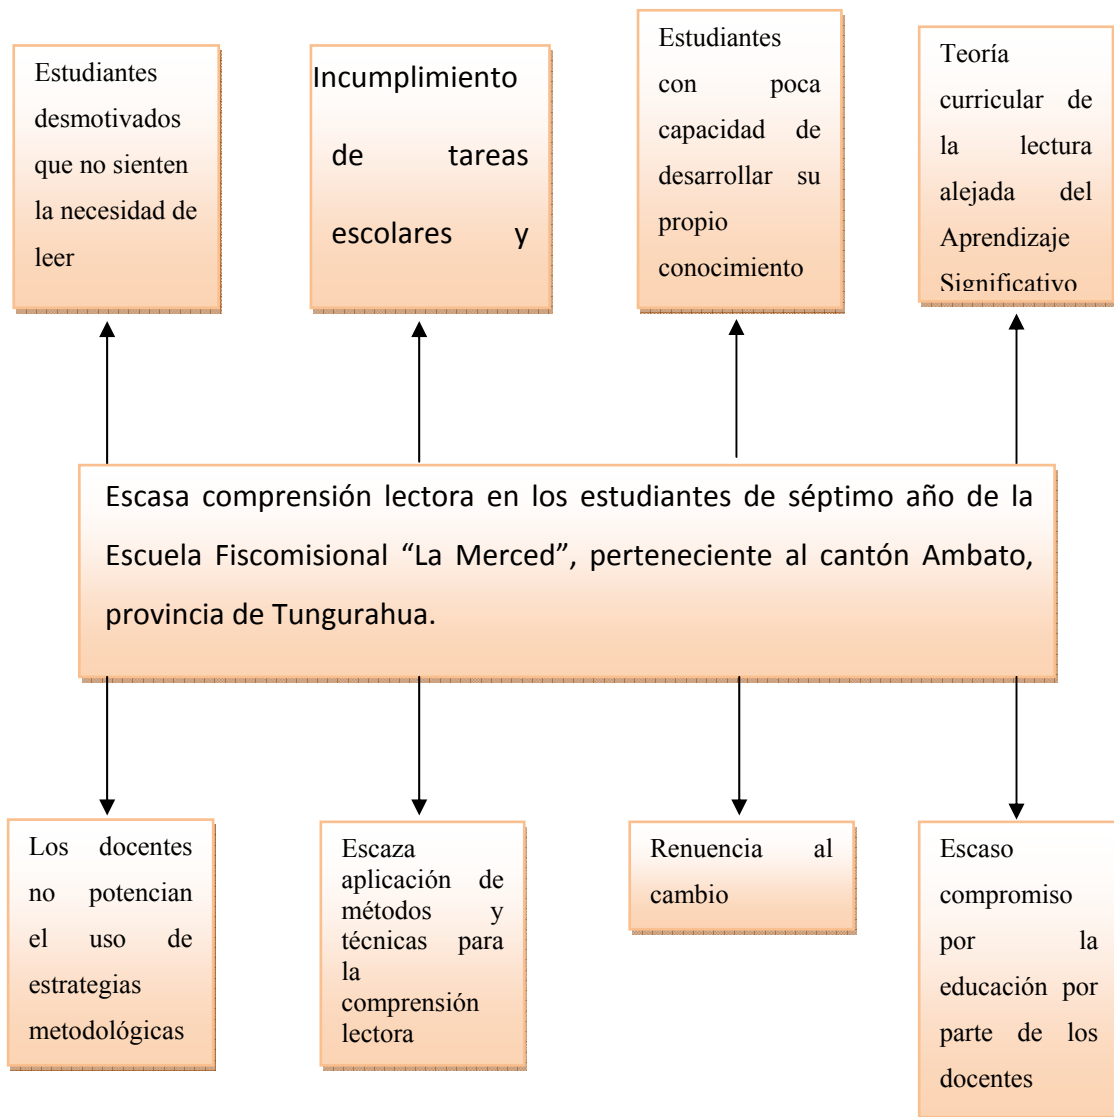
Estudiantes desmotivados que no sienten la necesidad de leer

Incumplimiento de tareas escolares y

Estudiantes con poca capacidad de desarrollar su propio conocimiento

Teoría curricular de la lectura alejada del Aprendizaje Significativo

Escasa comprensión lectora en los estudiantes de séptimo año de la Escuela Fiscomisional "La Merced", perteneciente al cantón Ambato, provincia de Tungurahua.

Los docentes no potencian el uso de estrategias metodológicas

Escaza aplicación de métodos y técnicas para la comprensión lectora

Renuencia al cambio

Escaso compromiso por la educación por parte de los docentes